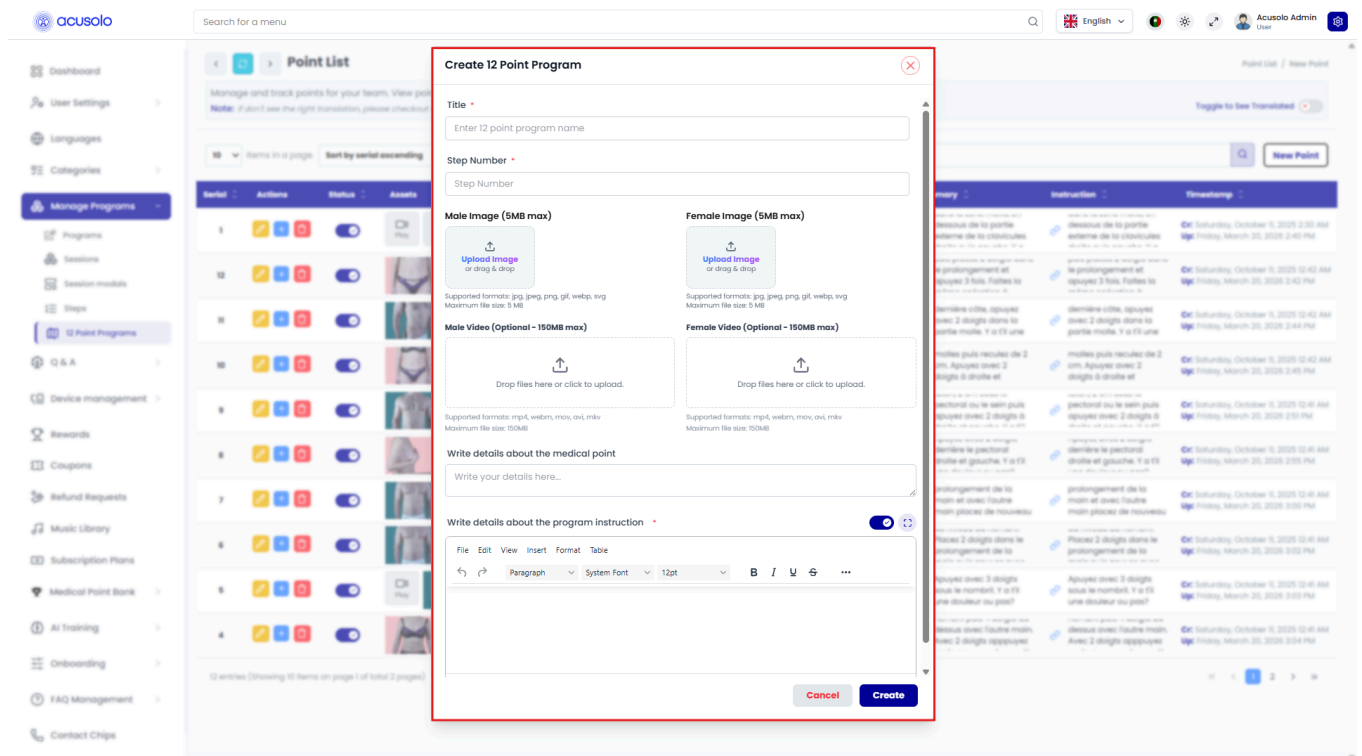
acusolo

Search for a menu

English

Acusolo Admin
User

Dashboard
User Settings
Languages
Categories
Manage Programs
Programs
Sessions
Session modals
Steps
12 Point Programs
Q & A
Device management
Rewards
Coupons
Refund Requests
Music Library
Subscription Plans
Medical Point Bank
AI Training
Onboarding
FAQ Management
Contact Chips

Point List

Point List / New Point

Manage and track points for your team. View poi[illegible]
Note: If don't see the right translation, please checkout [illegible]

Toggle to See Translated

10 Items in a page Sort by serial ascending

New Point

| Serial | Actions | Status | Assets | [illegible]mary | Instruction | Timestamp |
|---|---|---|---|---|---|---|
| 1 | | | Play | dessous de la partie externe de la clavicules | dessous de la partie externe de la clavicules | Cr: Saturday, October 11, 2025 2:30 AM Up: Friday, March 20, 2026 2:40 PM |
| 12 | | | | prolongement et appuyez 3 fois. Faites la | le prolongement et appuyez 3 fois. Faites la | Cr: Saturday, October 11, 2025 12:42 AM Up: Friday, March 20, 2026 2:42 PM |
| 11 | | | | dernière côte, appuyez avec 2 doigts dans la partie molle. Y a t'il une | dernière côte, appuyez avec 2 doigts dans la partie molle. Y a t'il une | Cr: Saturday, October 11, 2025 12:42 AM Up: Friday, March 20, 2026 2:44 PM |
| 10 | | | | molles puis reculez de 2 cm. Apuyez avec 2 doigts à droite et | molles puis reculez de 2 cm. Apuyez avec 2 doigts à droite et | Cr: Saturday, October 11, 2025 12:42 AM Up: Friday, March 20, 2026 2:45 PM |
| 9 | | | | pectoral ou le sein puis appuyez avec 2 doigts à droite et à gauche | pectoral ou le sein puis appuyez avec 2 doigts à droite et à gauche | Cr: Saturday, October 11, 2025 12:41 AM Up: Friday, March 20, 2026 2:51 PM |
| 8 | | | | dernière le pectoral droite et gauche. Y a t'il | dernière le pectoral droite et gauche. Y a t'il | Cr: Saturday, October 11, 2025 12:41 AM Up: Friday, March 20, 2026 2:55 PM |
| 7 | | | | prolongement de la main et avec l'autre main placez de nouveau | prolongement de la main et avec l'autre main placez de nouveau | Cr: Saturday, October 11, 2025 12:41 AM Up: Friday, March 20, 2026 3:00 PM |
| 6 | | | | Placez 2 doigts dans le prolongement de la | Placez 2 doigts dans le prolongement de la | Cr: Saturday, October 11, 2025 12:41 AM Up: Friday, March 20, 2026 3:02 PM |
| 5 | | | Play | Apuyez avec 3 doigts sous le nombril. Y a t'il une douleur ou pas? | Apuyez avec 3 doigts sous le nombril. Y a t'il une douleur ou pas? | Cr: Saturday, October 11, 2025 12:41 AM Up: Friday, March 20, 2026 3:03 PM |
| 4 | | | | dessus de l'autre main. Avec 2 doigts appuyez | dessus de l'autre main. Avec 2 doigts appuyez | Cr: Saturday, October 11, 2025 12:41 AM Up: Friday, March 20, 2026 3:04 PM |

12 entries (Showing 10 items on page 1 of total 2 pages)

1 2

Create 12 Point Program

Title *
Enter 12 point program name

Step Number *
Step Number

Male Image (5MB max)
Upload Image
or drag & drop
Supported formats: jpg, jpeg, png, gif, webp, svg
Maximum file size: 5 MB

Female Image (5MB max)
Upload Image
or drag & drop
Supported formats: jpg, jpeg, png, gif, webp, svg
Maximum file size: 5 MB

Male Video (Optional - 150MB max)
Drop files here or click to upload.
Supported formats: mp4, webm, mov, avi, mkv
Maximum file size: 150MB

Female Video (Optional - 150MB max)
Drop files here or click to upload.
Supported formats: mp4, webm, mov, avi, mkv
Maximum file size: 150MB

Write details about the medical point
Write your details here...

Write details about the program instruction *

File Edit View Insert Format Table
Paragraph System Font 12pt B I U S ...

Cancel Create